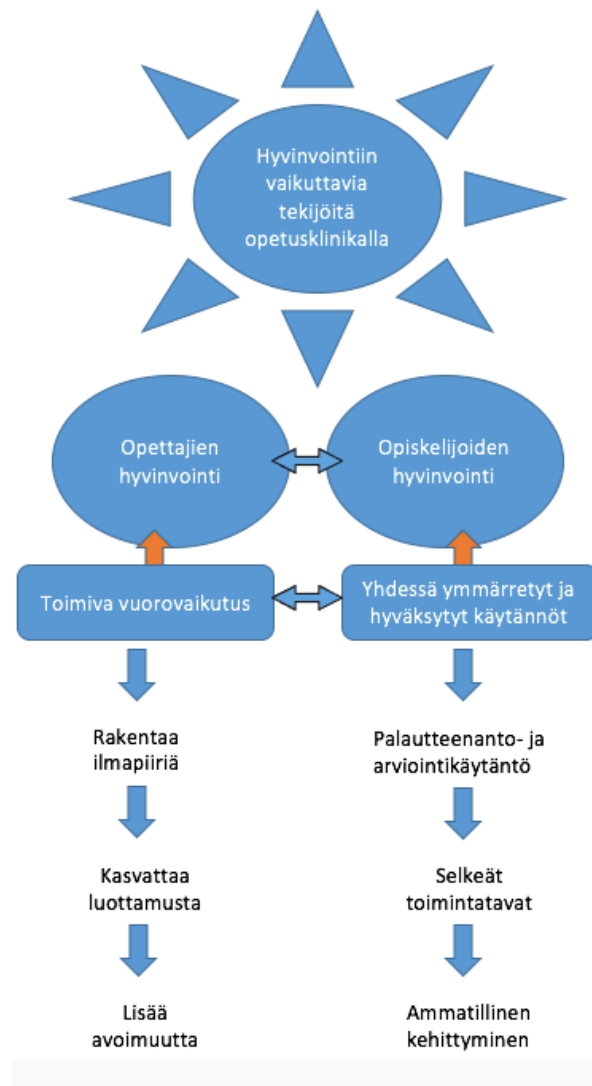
Hyvinvointiin vaikuttavia tekijöitä opetusklinikalla

Opettajien hyvinvointi

Opiskelijoiden hyvinvointi

Toimiva vuorovaikutus

Yhdessä ymmärretyt ja hyväksytyt käytännöt

Rakentaa ilmapiiriä

Kasvattaa luottamusta

Lisää avoimuutta

Palautteenanto- ja arviointikäytäntö

Selkeät toimintatavat

Ammatillinen kehittyminen